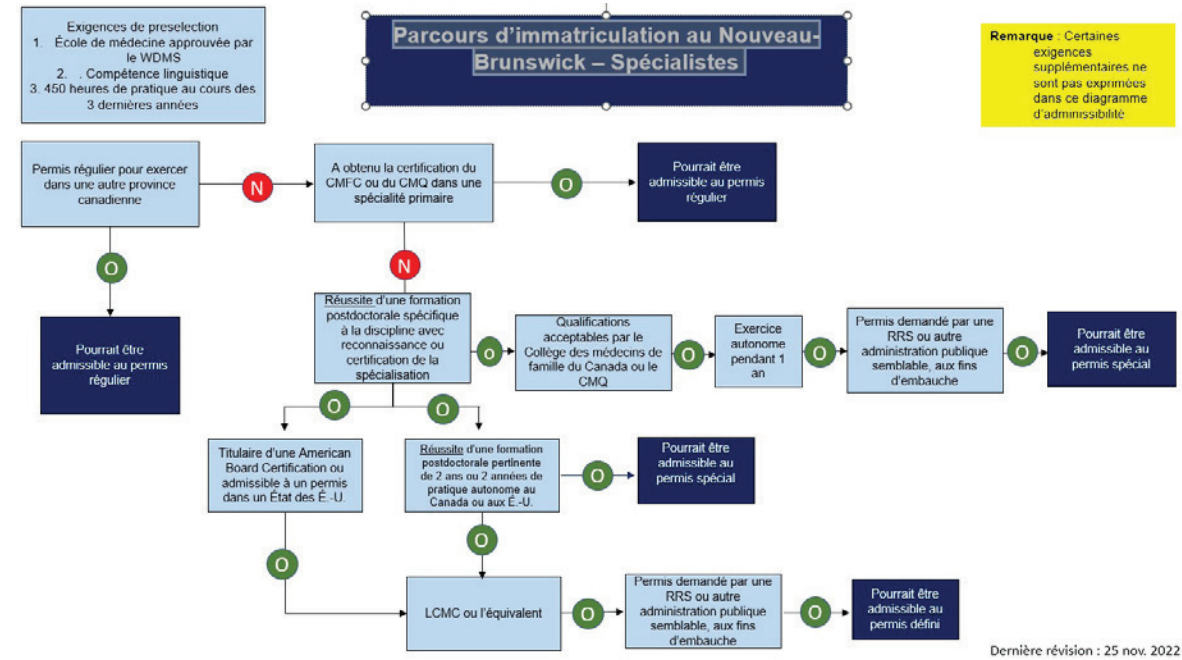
Exigences de preselection
1. École de médecine approuvée par le WDMS
2. . Compétence linguistique
3. 450 heures de pratique au cours des 3 dernières années

Parcours d'immatriculation au Nouveau-Brunswick – Spécialistes

Remarque : Certaines exigences supplémentaires ne sont pas exprimées dans ce diagramme d'admissibilité

Permis régulier pour exercer dans une autre province canadienne

N

A obtenu la certification du CMFC ou du CMQ dans une spécialité primaire

O

Pourrait être admissible au permis régulier

O

N

Pourrait être admissible au permis régulier

Réussite d'une formation postdoctorale spécifique à la discipline avec reconnaissance ou certification de la spécialisation

O

Qualifications acceptables par le Collège des médecins de famille du Canada ou le CMQ

O

Exercice autonome pendant 1 an

O

Permis demandé par une RRS ou autre administration publique semblable, aux fins d'embauche

O

Pourrait être admissible au permis spécial

O

O

Titulaire d'une American Board Certification ou admissible à un permis dans un État des É.-U.

Réussite d'une formation postdoctorale pertinente de 2 ans ou 2 années de pratique autonome au Canada ou aux É.-U.

O

Pourrait être admissible au permis spécial

O

O

LCMC ou l'équivalent

O

Permis demandé par une RRS ou autre administration publique semblable, aux fins d'embauche

O

Pourrait être admissible au permis défini

Dernière révision : 25 nov. 2022